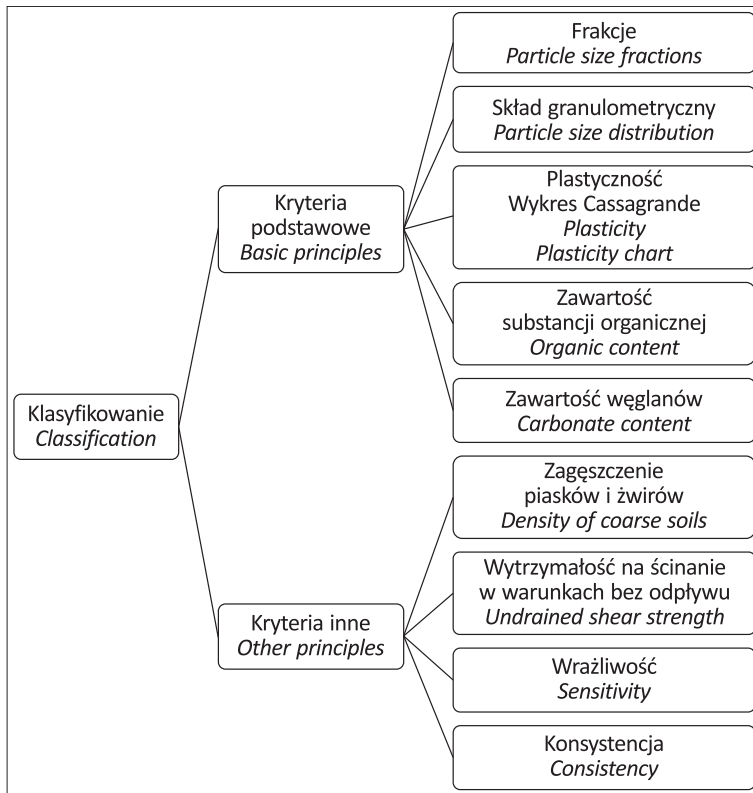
Klasyfikowanie
*Classification*

Kryteria podstawowe
*Basic principles*

Frakcje
*Particle size fractions*

Skład granulometryczny
*Particle size distribution*

Plastyczność
Wykres Cassagrande
*Plasticity*
*Plasticity chart*

Zawartość substancji organicznej
*Organic content*

Zawartość węglanów
*Carbonate content*

Kryteria inne
*Other principles*

Zagęszczenie piasków i żwirów
*Density of coarse soils*

Wytrzymałość na ścinanie w warunkach bez odpływu
*Undrained shear strength*

Wrażliwość
*Sensitivity*

Konsystencja
*Consistency*